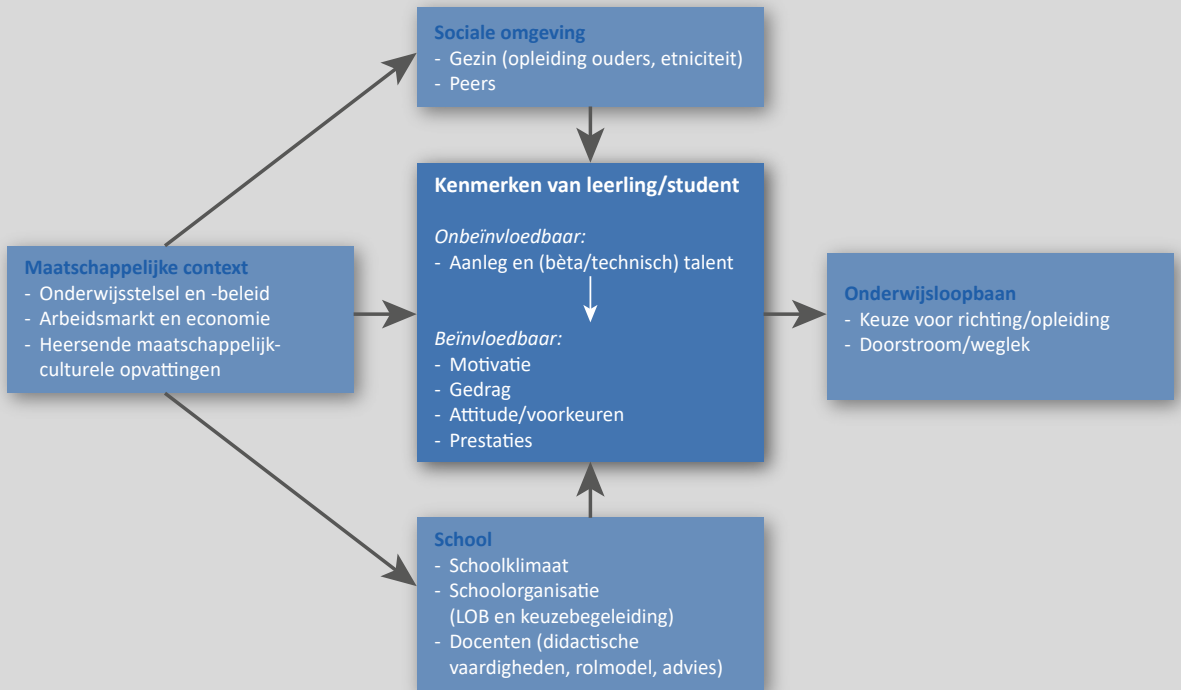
Sociale omgeving
- Gezin (opleiding ouders, etniciteit)
- Peers

Maatschappelijke context
- Onderwijsstelsel en -beleid
- Arbeidsmarkt en economie
- Heersende maatschappelijk-culturele opvattingen

Kenmerken van leerling/student

Onbeïnvloedbaar:
- Aanleg en (bèta/technisch) talent

Beïnvloedbaar:
- Motivatie
- Gedrag
- Attitude/voorkeuren
- Prestaties

Onderwijsloopbaan
- Keuze voor richting/opleiding
- Doorstroom/weglek

School
- Schoolklimaat
- Schoolorganisatie (LOB en keuzebegeleiding)
- Docenten (didactische vaardigheden, rolmodel, advies)